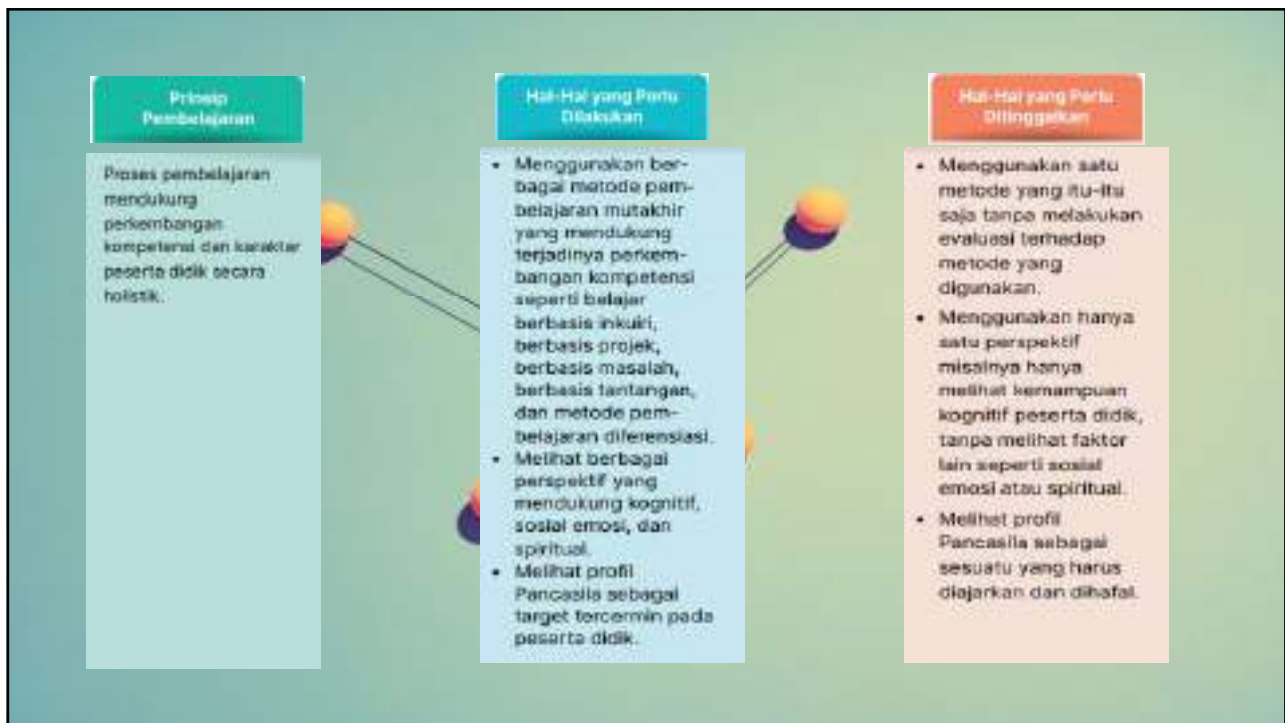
Prinsip Pembelajaran

Proses pembelajaran mendukung perkembangan kompetensi dan karakter peserta didik secara holistik.

Hal-Hal yang Perlu Dilakukan

- Menggunakan berbagai metode pembelajaran mutakhir yang mendukung terjadinya perkembangan kompetensi seperti belajar berbasis inkuiri, berbasis projek, berbasis masalah, berbasis tantangan, dan metode pembelajaran diferensiasi.
- Melihat berbagai perspektif yang mendukung kognitif, sosial emosi, dan spiritual.
- Melihat profil Pancasila sebagai target tercermin pada peserta didik.

Hal-Hal yang Perlu Ditinggalkan

- Menggunakan satu metode yang itu-itu saja tanpa melakukan evaluasi terhadap metode yang digunakan.
- Menggunakan hanya satu perspektif misalnya hanya melihat kemampuan kognitif peserta didik, tanpa melihat faktor lain seperti sosial emosi atau spiritual.
- Melihat profil Pancasila sebagai sesuatu yang harus diajarkan dan dihafal.